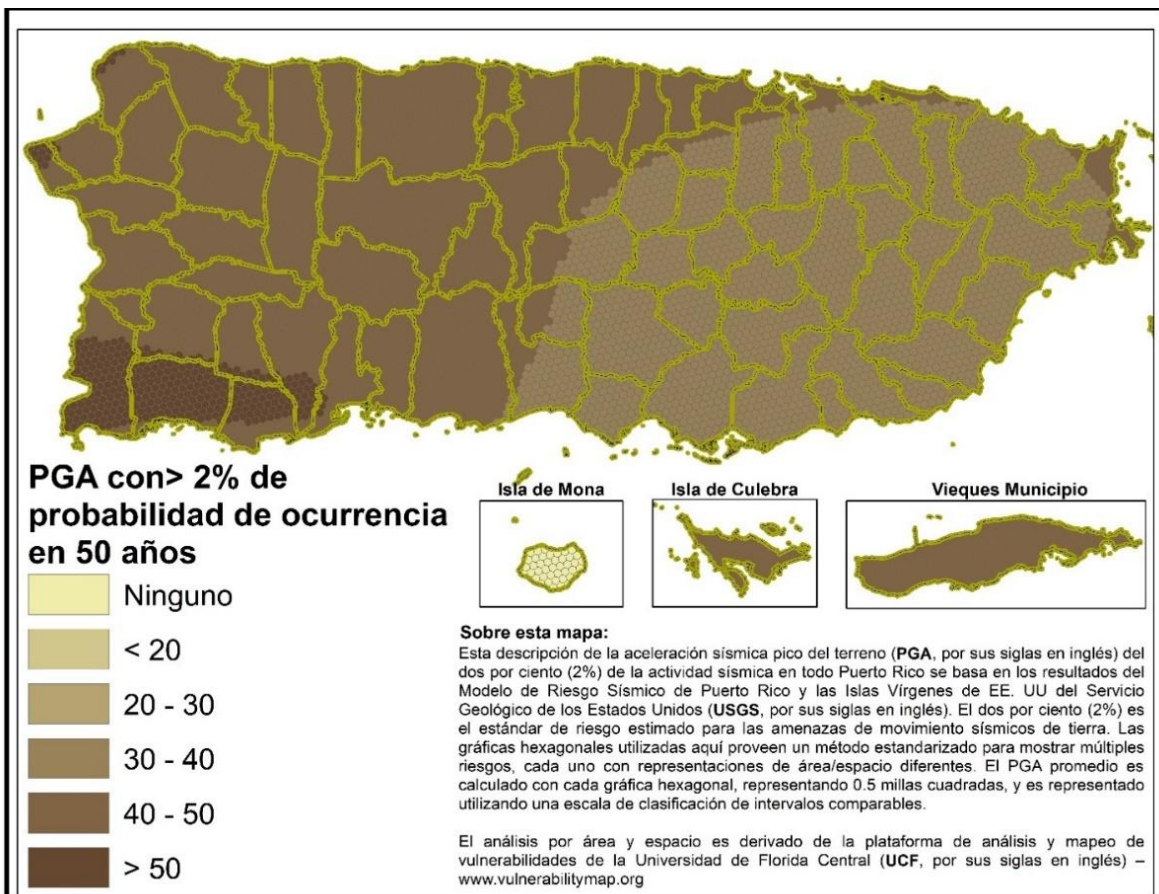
PGA con> 2% de probabilidad de ocurrencia en 50 años

Ninguno

< 20

20 - 30

30 - 40

40 - 50

> 50

Isla de Mona

Isla de Culebra

Vieques Municipio

Sobre esta mapa:
Esta descripción de la aceleración sísmica pico del terreno (PGA, por sus siglas en inglés) del dos por ciento (2%) de la actividad sísmica en todo Puerto Rico se basa en los resultados del Modelo de Riesgo Sísmico de Puerto Rico y las Islas Vírgenes de EE. UU del Servicio Geológico de los Estados Unidos (USGS, por sus siglas en inglés). El dos por ciento (2%) es el estándar de riesgo estimado para las amenazas de movimiento sísmicos de tierra. Las gráficas hexagonales utilizadas aquí proveen un método estandarizado para mostrar múltiples riesgos, cada uno con representaciones de área/espacio diferentes. El PGA promedio es calculado con cada gráfica hexagonal, representando 0.5 millas cuadradas, y es representado utilizando una escala de clasificación de intervalos comparables.

El análisis por área y espacio es derivado de la plataforma de análisis y mapeo de vulnerabilidades de la Universidad de Florida Central (UCF, por sus siglas en inglés) – www.vulnerabilitymap.org